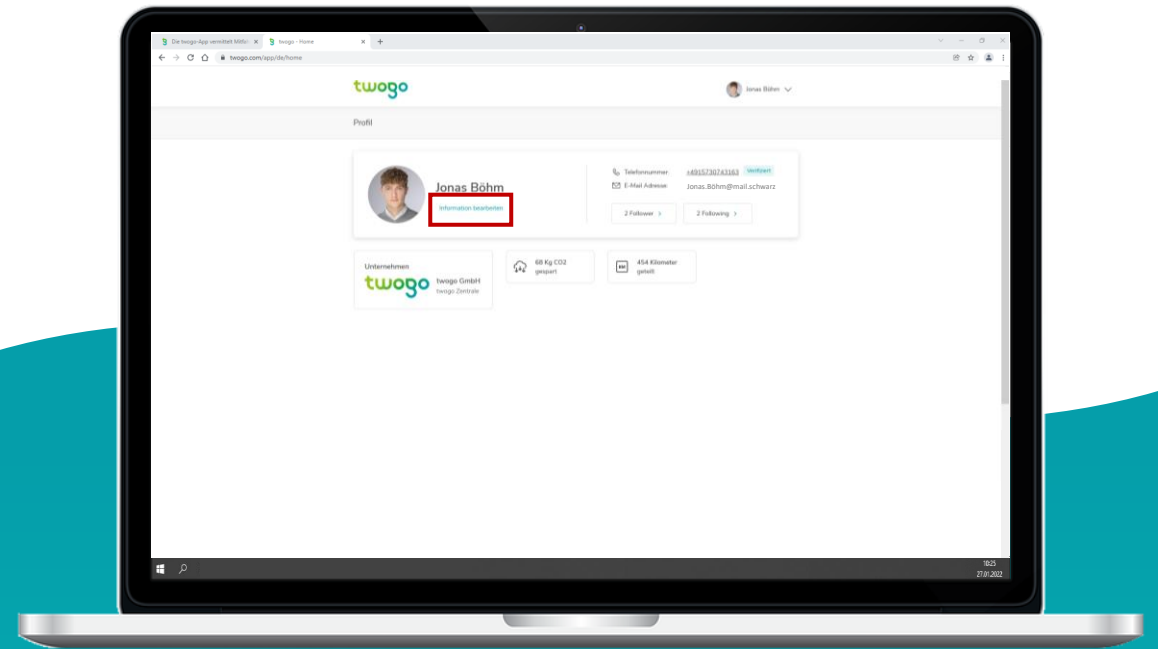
Die twogo-App vermittelt Mitfa ×
twogo - Home ×
+
twogo.com/app/de/home

twogo
Jonas Böhm

Profil

Jonas Böhm
Information bearbeiten

Telefonnummer +4915730743163 Verifiziert
E-Mail Adresse Jonas.Böhm@mail.schwarz

2 Follower >
2 Following >

Unternehmen
twogo
twogo GmbH
twogo Zentrale

68 Kg CO2 gespart

454 Kilometer geteilt

10:25
27.01.2022